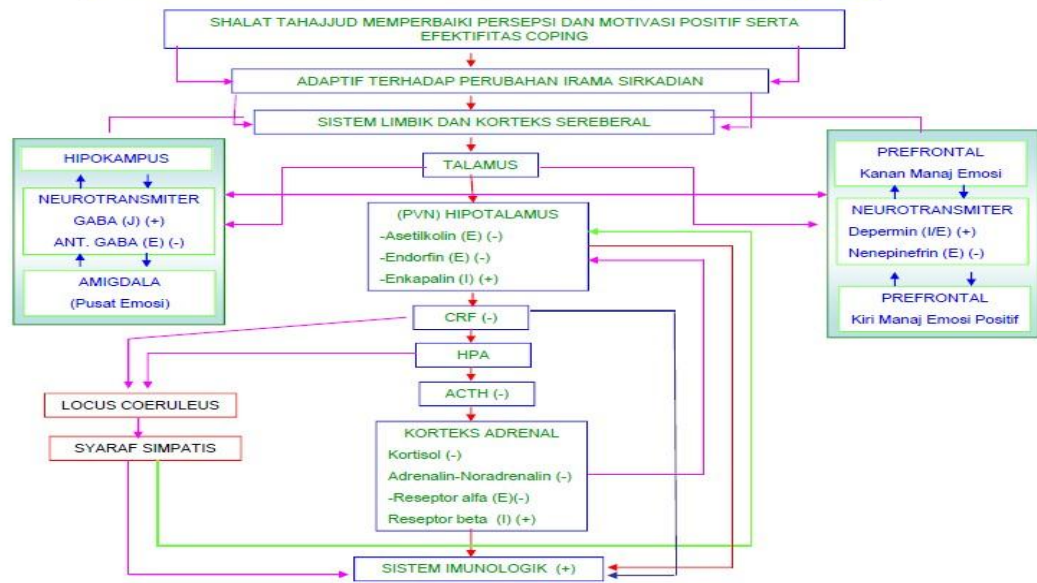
SHALAT TAHAJJUD MEMPERBAIKI PERSEPSI DAN MOTIVASI POSITIF SERTA EFEKTIFITAS COPING

ADAPTIF TERHADAP PERUBAHAN IRAMA SIRKADIAN

SISTEM LIMBIK DAN KORTEKS SEREBERAL

HIPOKAMPUS

NEUROTRANSMITER
GABA (J) (+)
ANT. GABA (E) (-)

AMIGDALA
(Pusat Emosi)

TALAMUS

(PVN) HIPOTALAMUS
-Asetilkolin (E) (-)
-Endorfin (E) (-)
-Enkapalin (I) (+)

PREFRONTAL
Kanan Manaj Emosi

NEUROTRANSMITER
Depermin (I/E) (+)
Nenepinefrin (E) (-)

PREFRONTAL
Kiri Manaj Emosi Positif

CRF (-)

HPA

ACTH (-)

LOCUS COERULEUS

SYARAF SIMPATIS

KORTEKS ADRENAL
Kortisol (-)
Adrenalin-Noradrenalin (-)
-Reseptor alfa (E)(-)
Reseptor beta (I) (+)

SISTEM IMUNOLOGIK (+)